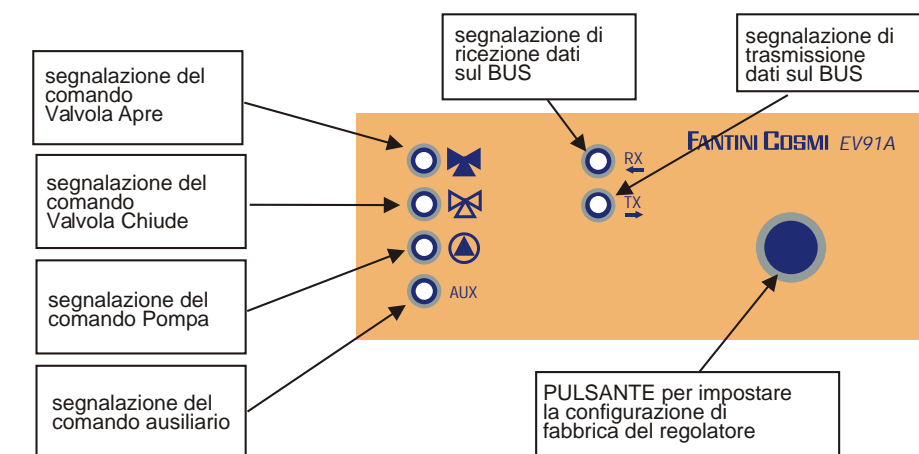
segnalazione di ricezione dati sul BUS

segnalazione di trasmissione dati sul BUS

segnalazione del comando Valvola Apre

FANTINI COSMI EV91A

segnalazione del comando Valvola Chiude

RX

TX

segnalazione del comando Pompa

AUX

segnalazione del comando ausiliario

PULSANTE per impostare la configurazione di fabbrica del regolatore